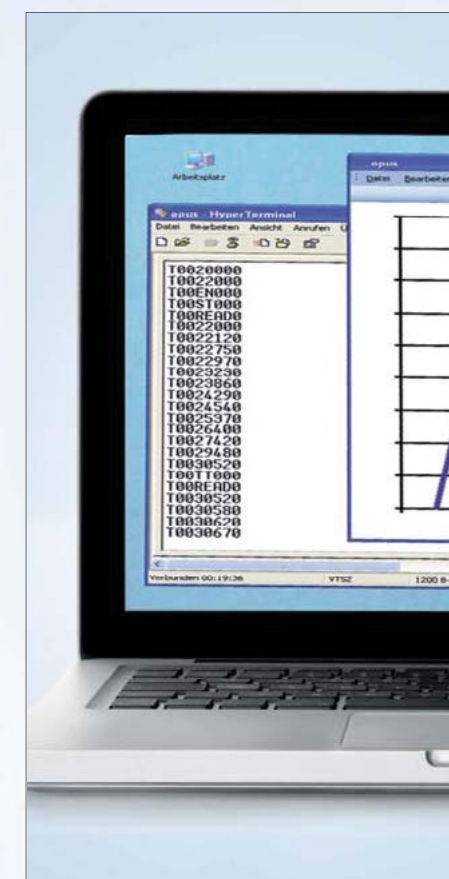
Arbeitsplatz

opus - HyperTerminal
Datei Bearbeiten Ansicht Anrufen

T0020000
T0022000
T00EN000
T00ST000
T00READ0
T0022000
T0022120
T0022750
T0022970
T0023230
T0023860
T0024290
T0024540
T0025370
T0026400
T0027420
T0029480
T0030520
T00TT000
T00READ0
T0030520
T0030580
T0030620
T0030670

Verbunden 00:19:36 VT52 1200 8-

opus
Datei Bearbeiten